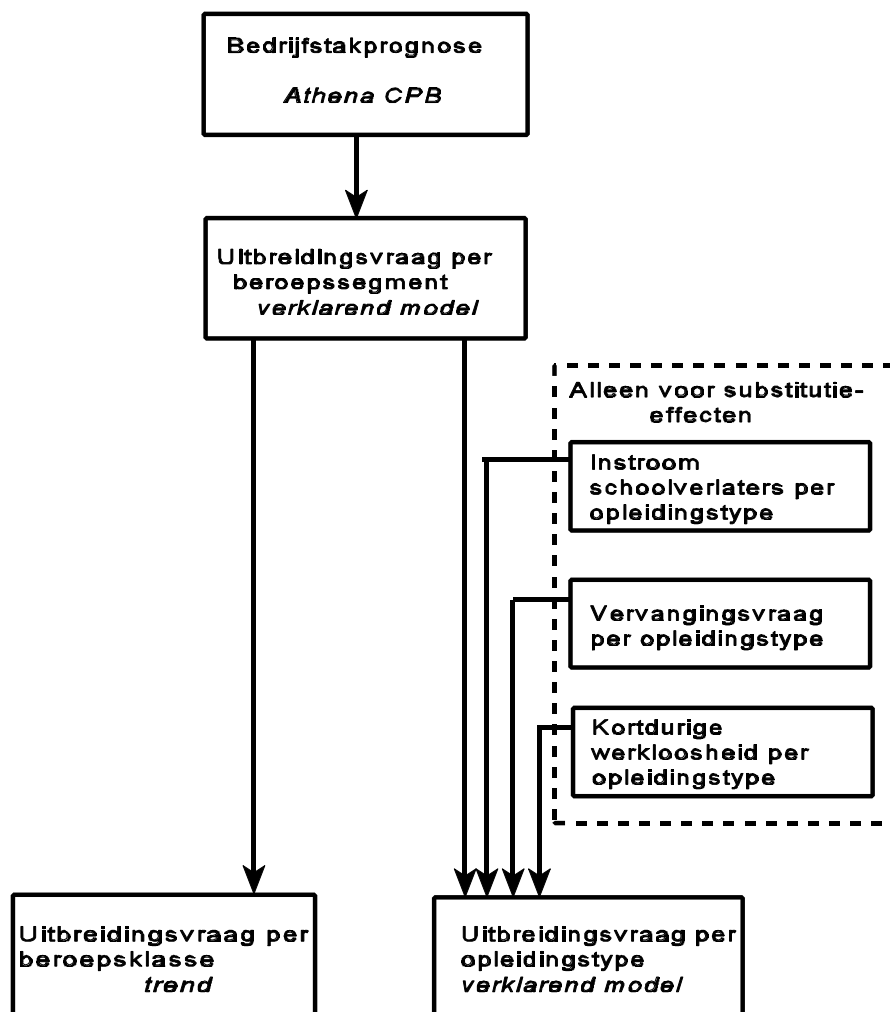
Bedrijfstakprognose
Athena CPB

Uitbreidingsvraag per beroepssegment
verklarend model

Alleen voor substitutieeffecten

Instroom schoolverlaters per opleidingstype

Vervangingsvraag per opleidingstype

Kortdurige werkloosheid per opleidingstype

Uitbreidingsvraag per beroepsklasse
trend

Uitbreidingsvraag per opleidingstype
verklarend model